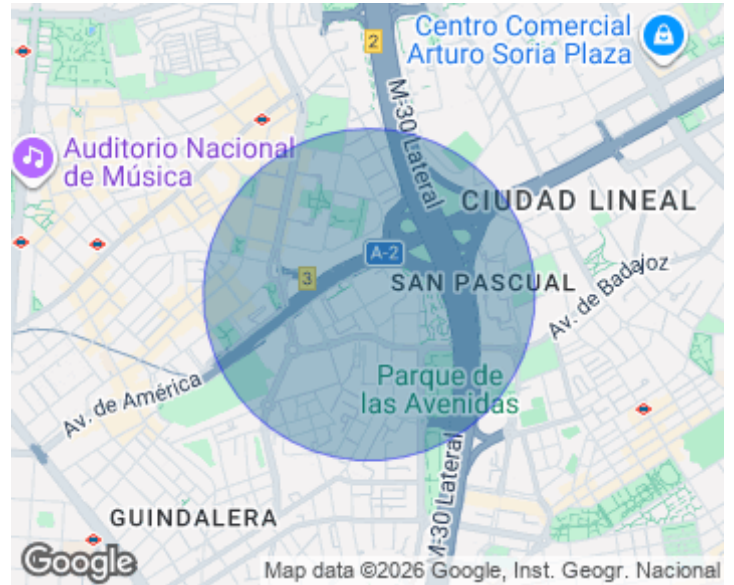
Centro Comercial
Arturo Soria Plaza

2

M-30 Lateral

Auditorio Nacional
de Música

CIUDAD LINEAL

A-2

3

SAN PASCUAL

Av. de Badajoz

Parque de
las Avenidas

Av. de América

M-30 Lateral

GUINDALERA

Google

Map data ©2026 Google, Inst. Geogr. Nacional